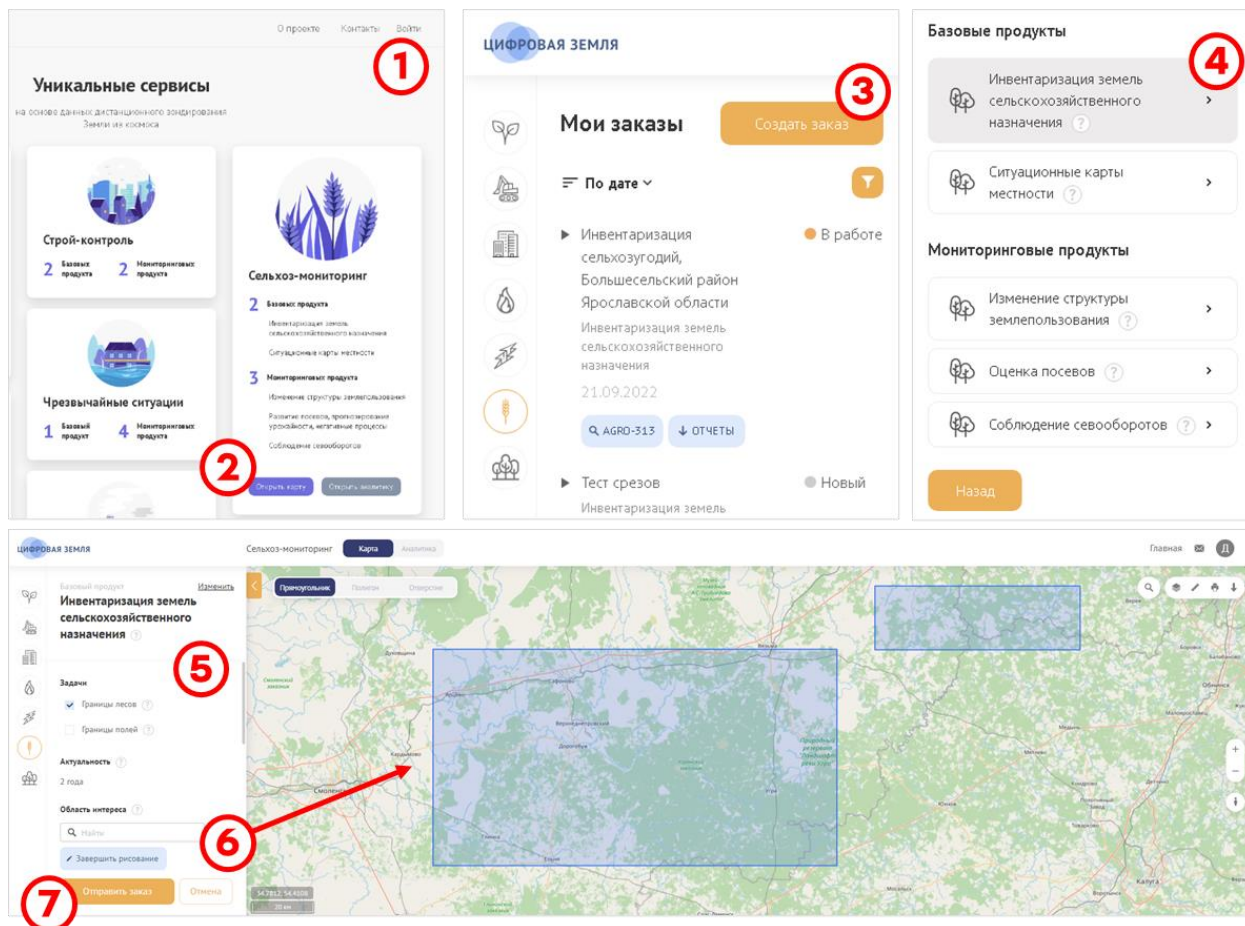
О проекте Контакты Войти

①

Уникальные сервисы

на основе данных дистанционного зондирования Земли из космоса

Строй-контроль

2 Базовых продукта 2 Мониторинговых продукта

Чрезвычайные ситуации

1 Базовый продукт 4 Мониторинговых продукта

Сельхоз-мониторинг

2 Базовых продукта

Инвентаризация земель сельскохозяйственного назначения

Ситуационные карты местности

3 Мониторинговых продукта

Изменение структуры землепользования

Развитие посевов, прогнозирование урожайности, негативные процессы

Соблюдение севооборотов

②

Открыть карту Открыть аналитику

ЦИФРОВАЯ ЗЕМЛЯ

③

Мои заказы

Создать заказ

По дате

Инвентаризация сельхозугодий, Большесельский район Ярославской области

В работе

Инвентаризация земель сельскохозяйственного назначения

21.09.2022

AGRO-313 ОТЧЕТЫ

Тест срезов

Новый

Инвентаризация земель

Базовые продукты

④

Инвентаризация земель сельскохозяйственного назначения

Ситуационные карты местности

Мониторинговые продукты

Изменение структуры землепользования

Оценка посевов

Соблюдение севооборотов

Назад

ЦИФРОВАЯ ЗЕМЛЯ Сельхоз-мониторинг Карта Аналитика Главная Д

Базовый продукт Изменить

Инвентаризация земель сельскохозяйственного назначения

⑤

Задачи

Границы лесов

Границы полей

Актуальность

2 года

Область интереса

Найти

Завершить рисование

⑥

⑦

Отправить заказ Отмена

Прямоугольник Полигон Отверстие

Смоленск Ярцево Дорогобуж Верхнеднепровский Ельня Вязьма Юхнов Калуга Обнинск

34.7812, 54.4008

20 км